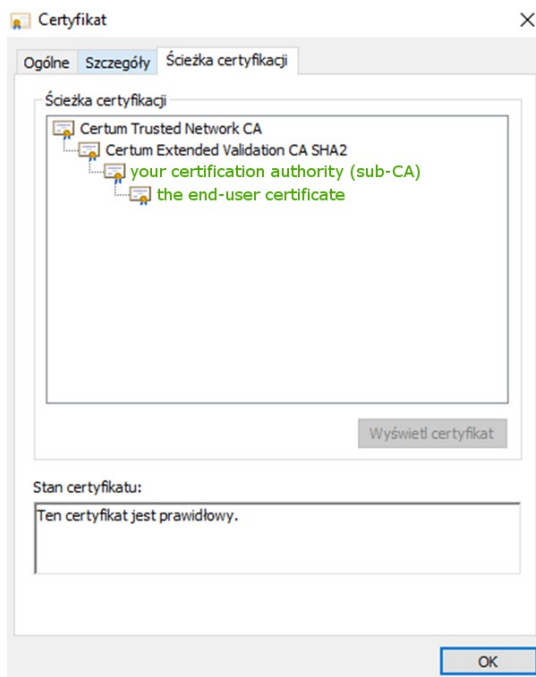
Certyfikat

×

Ogólne Szczegóły Ścieżka certyfikacji

Ścieżka certyfikacji

Certum Trusted Network CA
Certum Extended Validation CA SHA2
your certification authority (sub-CA)
the end-user certificate

Wyświetl certyfikat

Stan certyfikatu:

Ten certyfikat jest prawidłowy.

OK